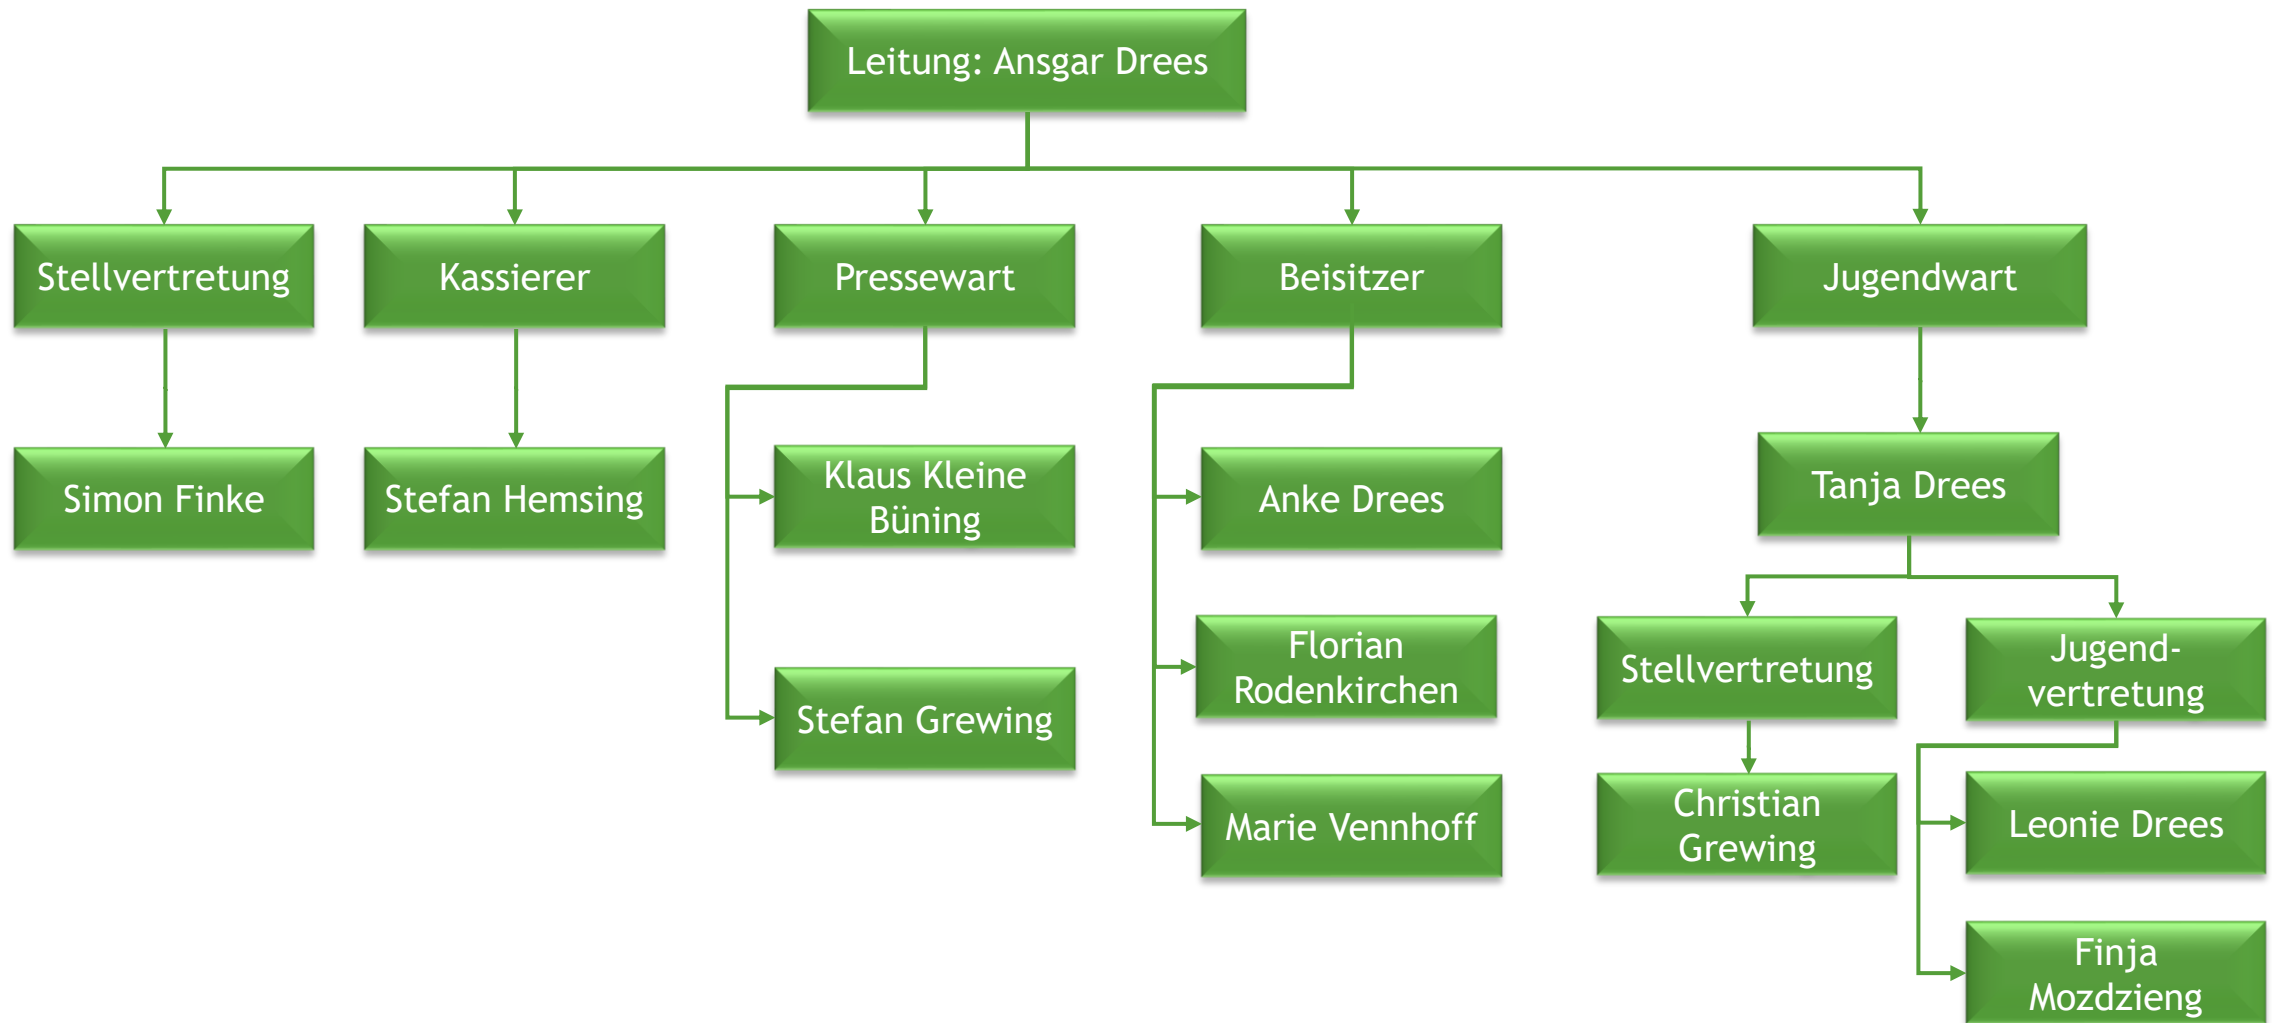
Leitung: Ansgar Drees

Stellvertretung

Simon Finke

Kassierer

Stefan Hemsing

Pressewart

Klaus Kleine Büning

Stefan Grewing

Beisitzer

Anke Drees

Florian Rodenkirchen

Marie Vennhoff

Jugendwart

Tanja Drees

Stellvertretung

Christian Grewing

Jugend-vertretung

Leonie Drees

Finja Mozdzieng